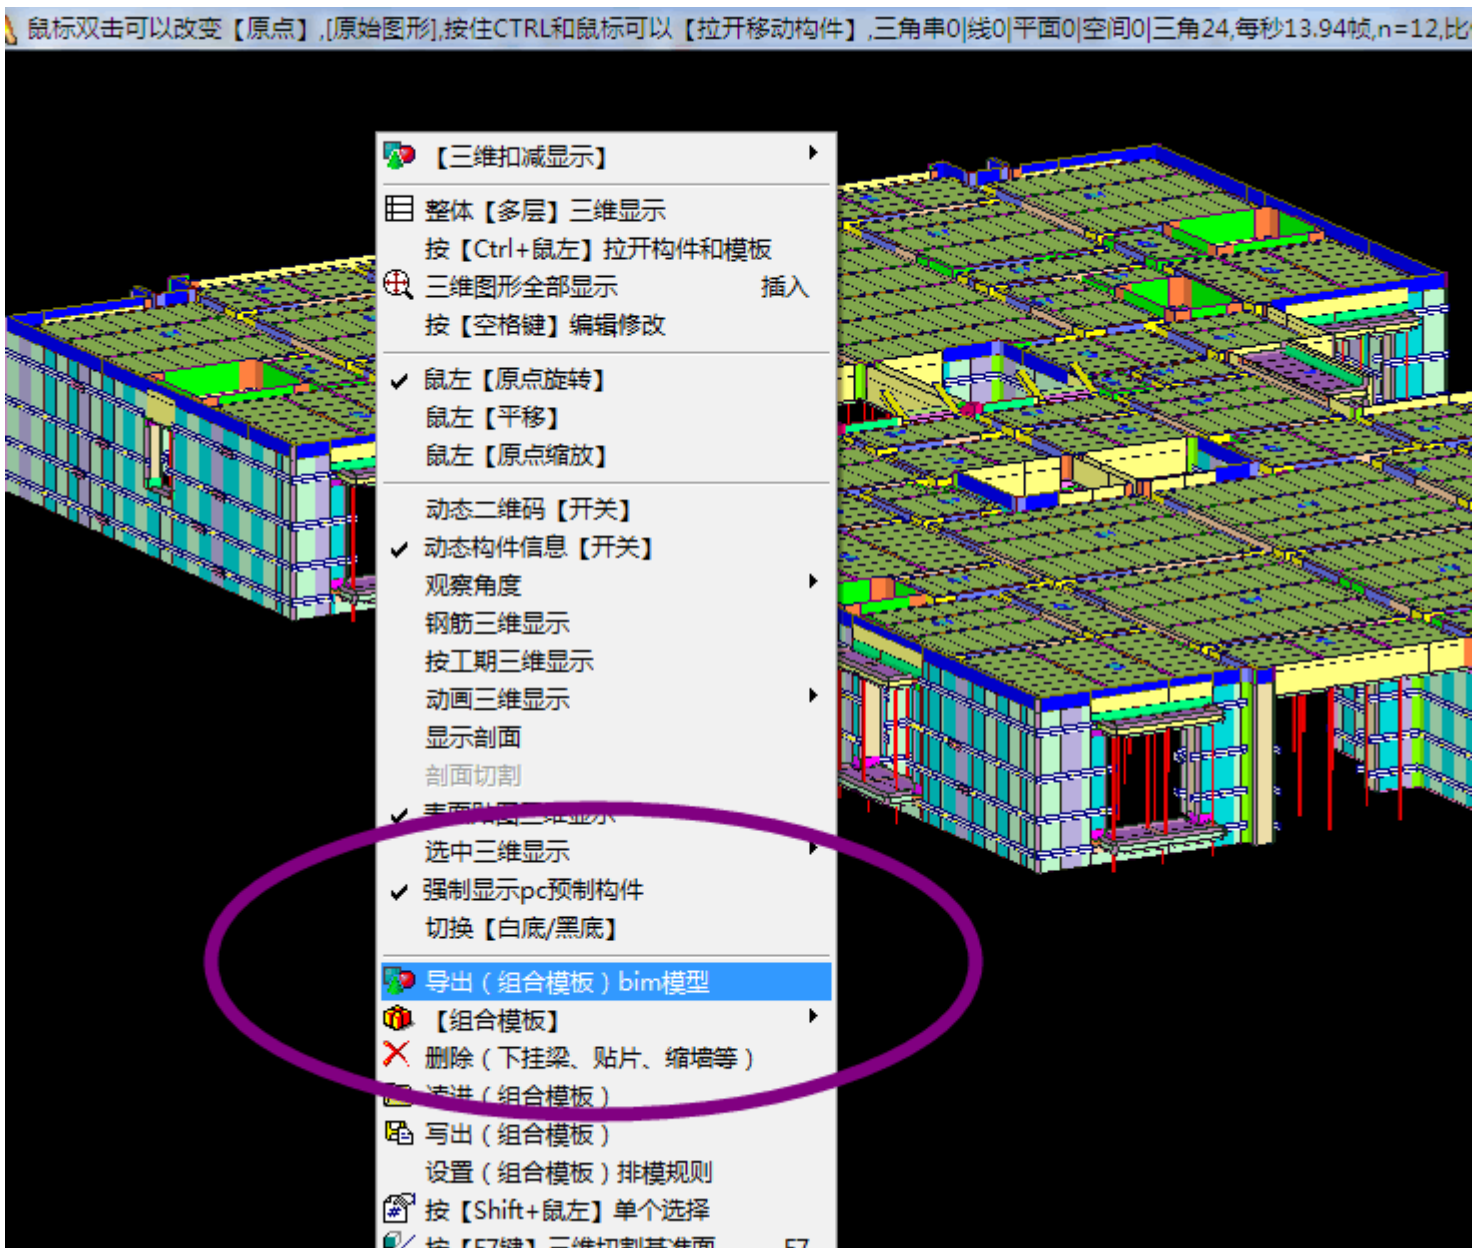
鼠标双击可以改变【原点】,[原始图形],按住CTRL和鼠标可以【拉开移动构件】,三角串0|线0|平面0|空间0|三角24,每秒13.94帧,n=12,比

【三维扣减显示】

整体【多层】三维显示
按【Ctrl+鼠左】拉开构件和模板
三维图形全部显示 插入
按【空格键】编辑修改

✔ 鼠左【原点旋转】
鼠左【平移】
鼠左【原点缩放】

动态二维码【开关】
✔ 动态构件信息【开关】
观察角度
钢筋三维显示
按工期三维显示
动画三维显示
显示剖面
剖面切割
✔ 表面贴图三维显示
选中三维显示
✔ 强制显示pc预制构件
切换【白底/黑底】

导出(组合模板)bim模型
【组合模板】
删除(下挂梁、贴片、缩墙等)
读进(组合模板)
写出(组合模板)
设置(组合模板)排模规则
按【Shift+鼠左】单个选择
按【F7键】三维切割基准面 F7